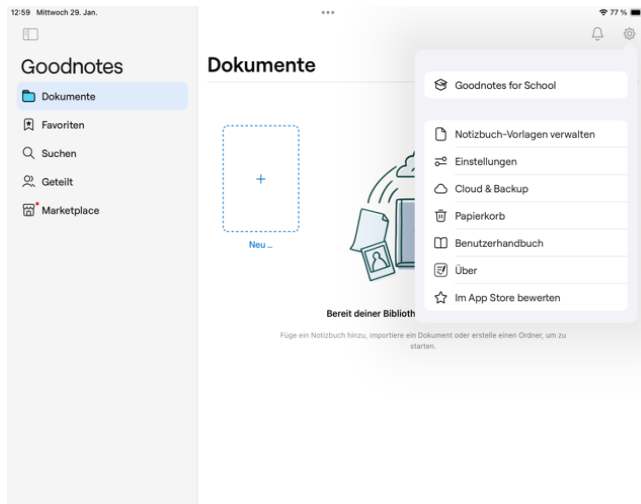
12:59 Mittwoch 29. Jan.

77 %

Goodnotes

Dokumente

Favoriten

Suchen

Geteilt

Marketplace

Dokumente

+

Neu ...

Bereit deiner Bibliot

Füge ein Notizbuch hinzu, importiere ein Dokument oder erstelle einen Ordner, um zu starten.

Goodnotes for School

Notizbuch-Vorlagen verwalten

Einstellungen

Cloud & Backup

Papierkorb

Benutzerhandbuch

Über

Im App Store bewerten